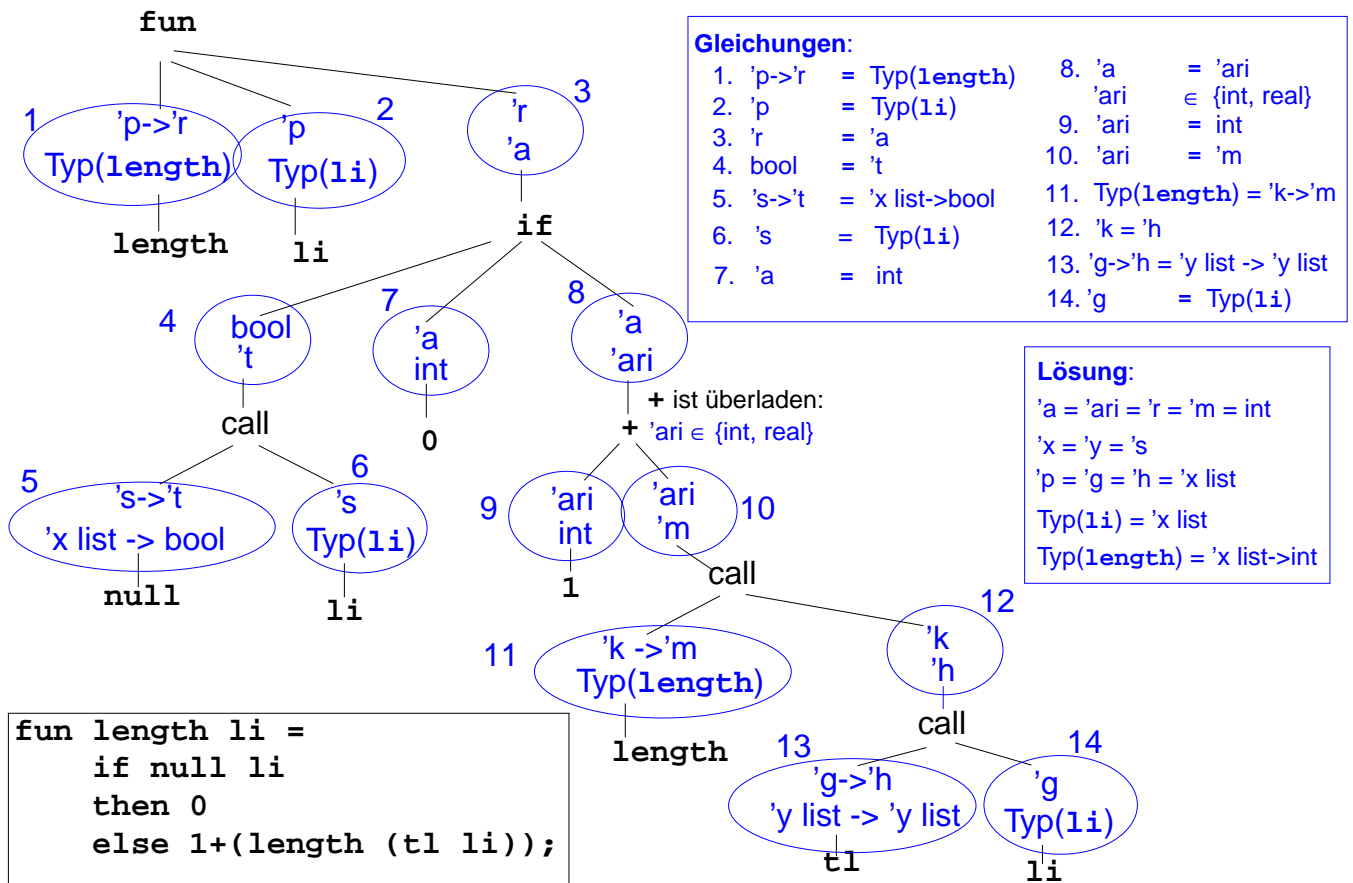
fun

1 'p->'r Typ(length)

2 'p Typ(li)

3 'r 'a

length

li

if

4 bool 't

7 'a int

8 'a 'ari

call

0

+ ist überladen:

+ 'ari ∈ {int, real}

5 's->'t 'x list -> bool

6 's Typ(li)

9 'ari int

10 'ari 'm

null

li

1

call

11 'k ->'m Typ(length)

12 'k 'h

length

call

13 'g->'h 'y list -> 'y list

14 'g Typ(li)

tl

li

**Gleichungen**:

1. 'p->'r = Typ(length)
2. 'p = Typ(li)
3. 'r = 'a
4. bool = 't
5. 's->'t = 'x list->bool
6. 's = Typ(li)
7. 'a = int
8. 'a = 'ari
'ari ∈ {int, real}
9. 'ari = int
10. 'ari = 'm
11. Typ(length) = 'k->'m
12. 'k = 'h
13. 'g->'h = 'y list -> 'y list
14. 'g = Typ(li)

**Lösung**:
'a = 'ari = 'r = 'm = int
'x = 'y = 's
'p = 'g = 'h = 'x list
Typ(li) = 'x list
Typ(length) = 'x list->int

fun length li =
 if null li
 then 0
 else 1+(length (tl li));